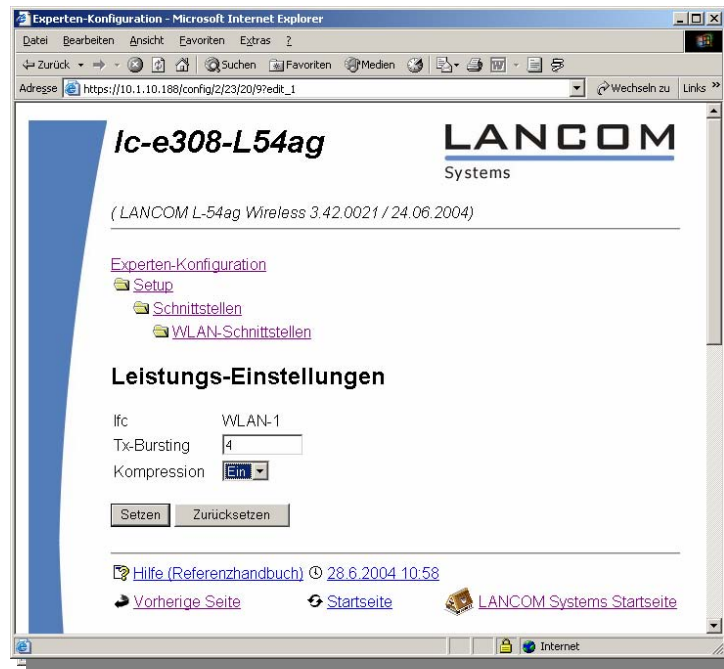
Experten-Konfiguration - Microsoft Internet Explorer

Datei Bearbeiten Ansicht Favoriten Extras ?

Zurück Suchen Favoriten Medien

Adresse https://10.1.10.188/config/2/23/20/9?edit_1

Wechseln zu Links »

lc-e308-L54ag

LANCOM Systems

( LANCOM L-54ag Wireless 3.42.0021 / 24.06.2004)

Experten-Konfiguration
Setup
Schnittstellen
WLAN-Schnittstellen

Leistungs-Einstellungen

| Ifc | WLAN-1 |
|---|---|
| Tx-Bursting | 4 |
| Kompression | Ein |

Setzen Zurücksetzen

Hilfe (Referenzhandbuch) 28.6.2004 10:58

Vorherige Seite Startseite LANCOM Systems Startseite

Internet